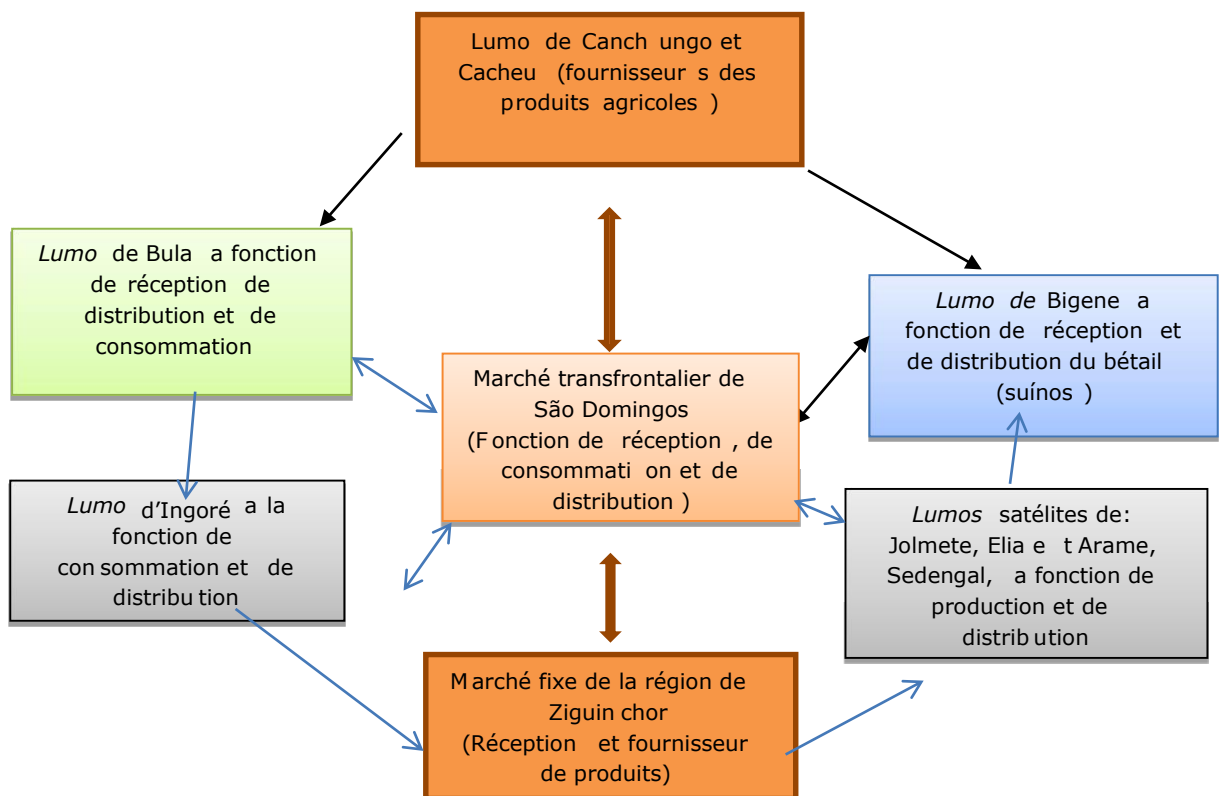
Lumo de Canchungo et Cacheu (fournisseurs des produits agricoles)

Lumo de Bula a fonction de réception de distribution et de consommation

Lumo de Bigene a fonction de réception et de distribution du bétail (suínos)

Marché transfrontalier de São Domingos (Fonction de réception, de consommation et de distribution)

Lumo d'Ingoré a la fonction de consommation et de distribution

Lumos satélites de: Jolmete, Elia et Arame, Sedengal, a fonction de production et de distribution

Marché fixe de la région de Ziguinchor (Réception et fournisseur de produits)